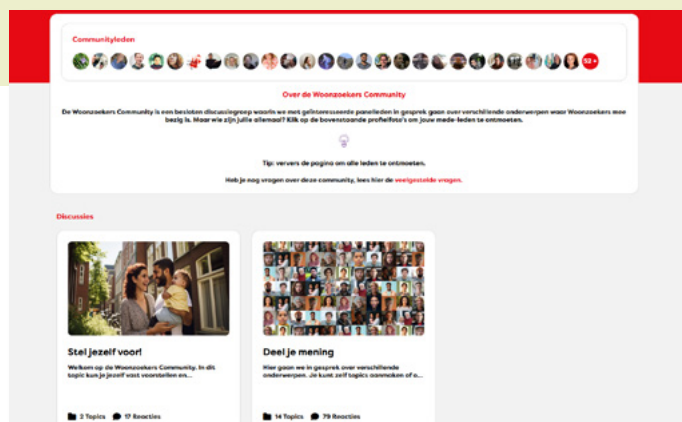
Communityleden

52+

Over de Woonzoekers Community

De Woonzoekers Community is een besloten discussiegroep waarin we met geïnteresseerde panelleden in gesprek gaan over verschillende onderwerpen waar Woonzoekers mee bezig is. Maar wie zijn jullie allemaal? Klik op de bovenstaande profielfoto's om jouw mede-leden te ontmoeten.

Tip: ververs de pagina om alle leden te ontmoeten.

Heb je nog vragen over deze community, lees hier de veelgestelde vragen.

Discussies

Stel jezelf voor!

Welkom op de Woonzoekers Community. In dit topic kun je jezelf voorstellen en...

2 Topics 17 Reacties

Deel je mening

Hier gaan we in gesprek over verschillende onderwerpen. Je kunt zelf topics aanmaken of o...

14 Topics 79 Reacties